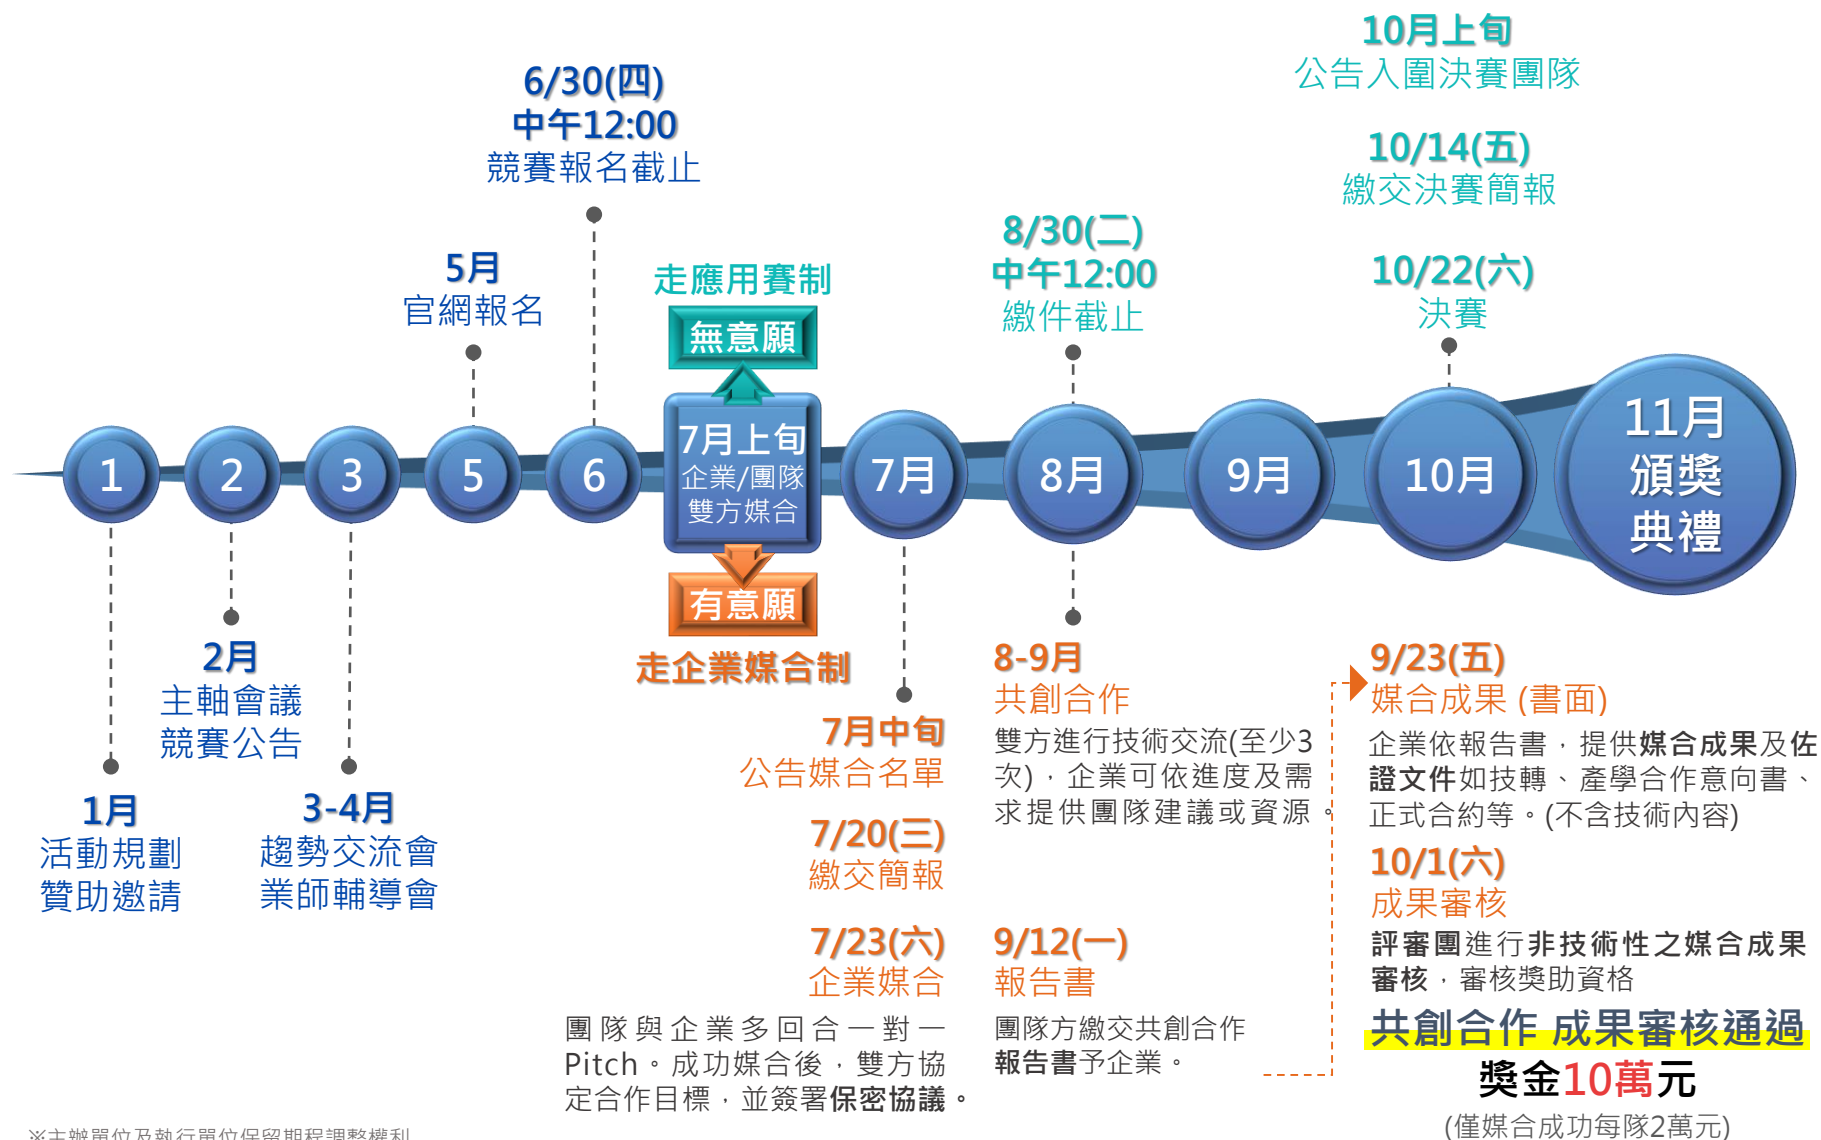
10月上旬
公告入圍決賽團隊

6/30(四)
中午12:00
競賽報名截止

10/14(五)
繳交決賽簡報

5月
官網報名

走應用賽制

無意願

8/30(二)
中午12:00
繳件截止

10/22(六)
決賽

1 2 3 5 6

7月上旬
企業/團隊
雙方媒合

7月 8月 9月 10月

11月
頒獎
典禮

有意願

走企業媒合制

2月
主軸會議
競賽公告

1月
活動規劃
贊助邀請

3-4月
趨勢交流會
業師輔導會

7月中旬
公告媒合名單

7/20(三)
繳交簡報

7/23(六)
企業媒合

團隊與企業多回合一對一Pitch。成功媒合後，雙方協定合作目標，並簽署保密協議。

8-9月
共創合作
雙方進行技術交流(至少3次)，企業可依進度及需求提供團隊建議或資源。

9/12(一)
報告書
團隊方繳交共創合作報告書予企業。

9/23(五)
媒合成果 (書面)
企業依報告書，提供媒合成果及佐證文件如技轉、產學合作意向書、正式合約等。(不含技術內容)

10/1(六)
成果審核
評審團進行非技術性之媒合成果審核，審核獎助資格

共創合作 成果審核通過
獎金10萬元
(僅媒合成功每隊2萬元)

※主辦單位及執行單位保留期程調整權利